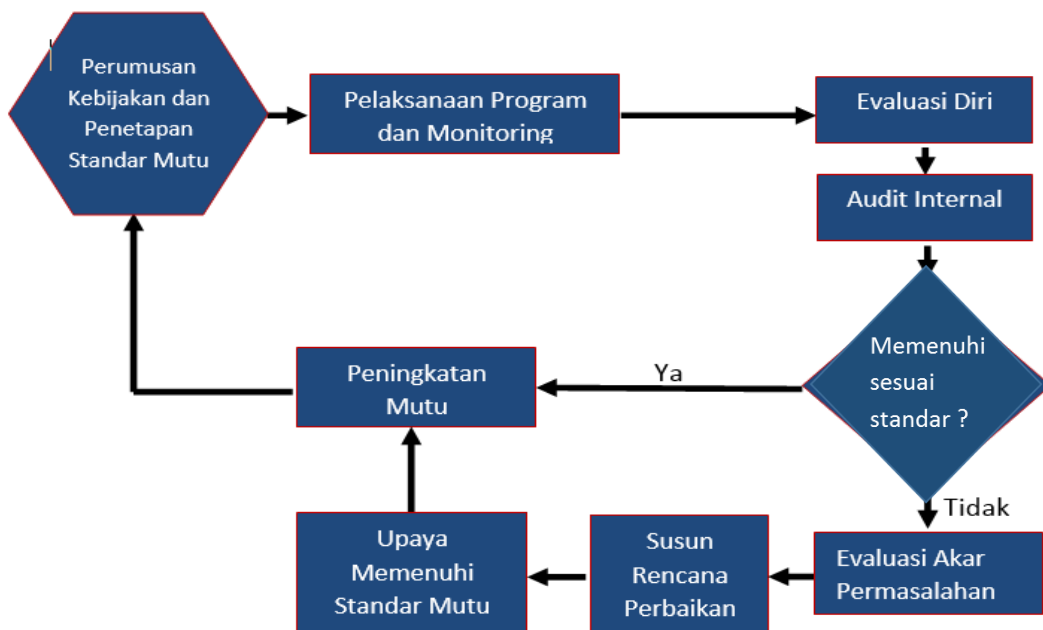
Perumusan Kebijakan dan Penetapan Standar Mutu

Pelaksanaan Program dan Monitoring

Evaluasi Diri

Audit Internal

Memenuhi sesuai standar ?

Ya

Peningkatan Mutu

Tidak

Evaluasi Akar Permasalahan

Susun Rencana Perbaikan

Upaya Memenuhi Standar Mutu